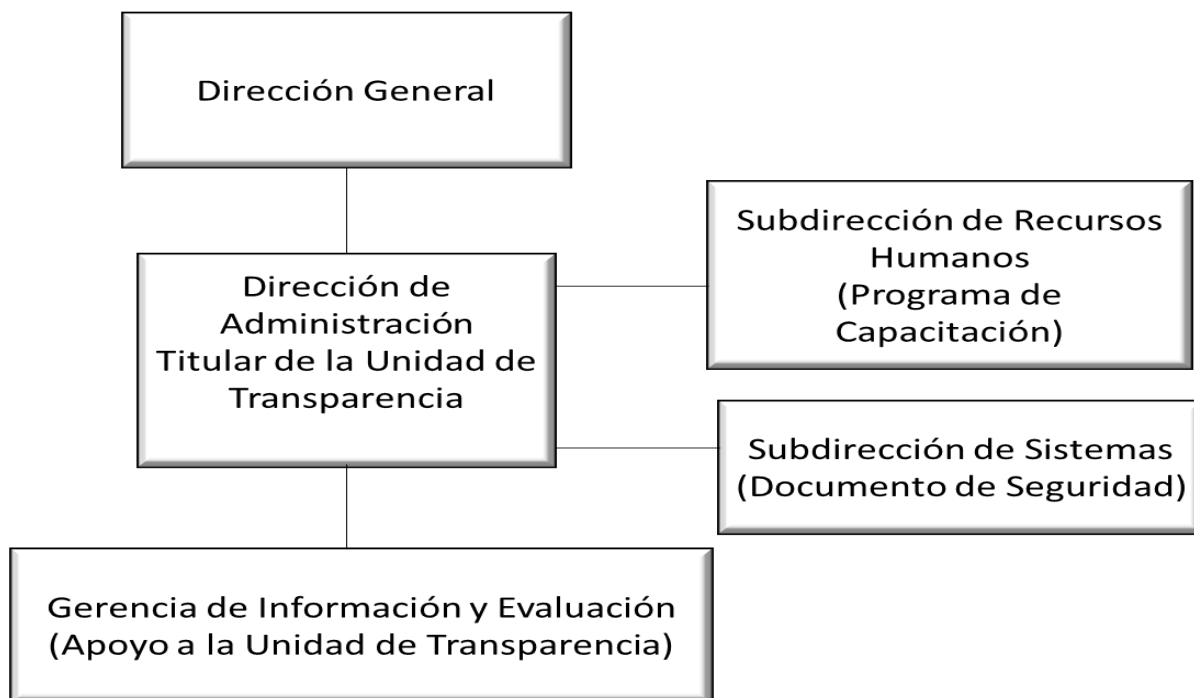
Dirección General

Subdirección de Recursos Humanos (Programa de Capacitación)

Dirección de Administración Titular de la Unidad de Transparencia

Subdirección de Sistemas (Documento de Seguridad)

Gerencia de Información y Evaluación (Apoyo a la Unidad de Transparencia)